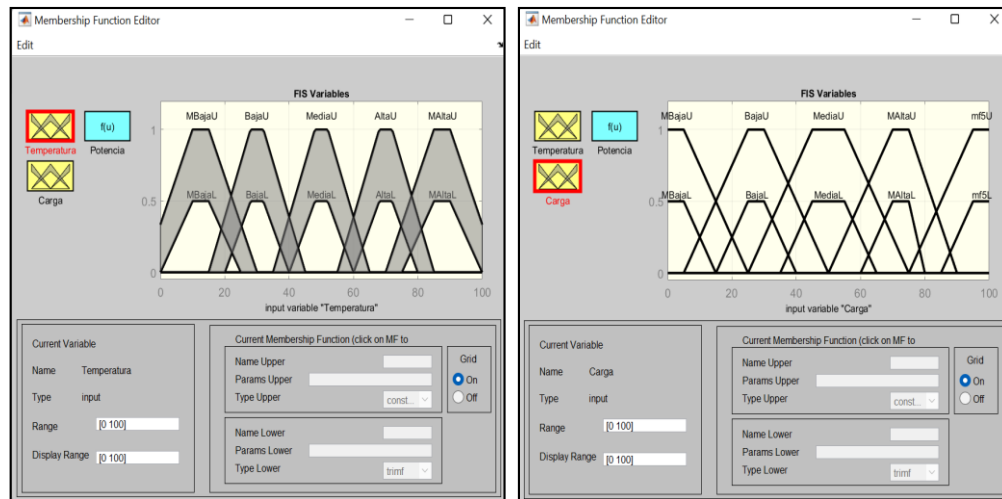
Membership Function Editor

Edit

FIS Variables

Temperatura

Potencia

f(u)

Carga

MBajaU BajaU MediaU AltaU MAltaU

MBajaL BajaL MediaL AltaL MAltaL

1

0.5

0

0 20 40 60 80 100

input variable "Temperatura"

Current Variable

Name Temperatura

Type input

Range [0 100]

Display Range [0 100]

Current Membership Function (click on MF to

Name Upper

Params Upper

Type Upper const...

Name Lower

Params Lower

Type Lower trimf

Grid

On

Off

Membership Function Editor

Edit

FIS Variables

Temperatura

Potencia

f(u)

Carga

MBajaU BajaU MediaU MAltaU mf5U

MBajaL BajaL MediaL MAltaL mf5L

1

0.5

0

0 20 40 60 80 100

input variable "Carga"

Current Variable

Name Carga

Type input

Range [0 100]

Display Range [0 100]

Current Membership Function (click on MF to

Name Upper

Params Upper

Type Upper const...

Name Lower

Params Lower

Type Lower trimf

Grid

On

Off